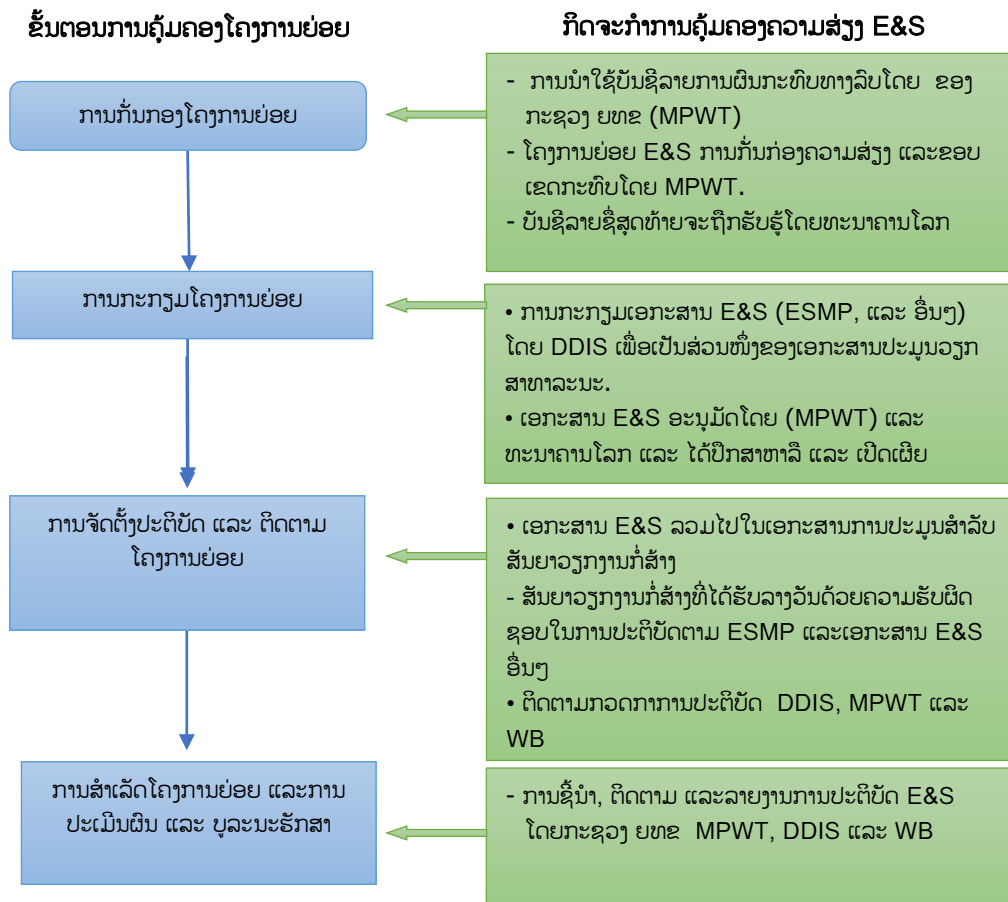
ຂັ້ນຕອນການຄຸ້ມຄອງໂຄງການຍ່ອຍ

ກິດຈະກໍາການຄຸ້ມຄອງຄວາມສ່ຽງ E&S

ການກັ່ນກອງໂຄງການຍ່ອຍ

- ການນໍາໃຊ້ບັນຊີລາຍການຜົນກະທົບທາງລົບໂດຍ ຂອງ ກະຊວງ ຍທຂ (MPWT)
- ໂຄງການຍ່ອຍ E&S ການກັ່ນກ່ອງຄວາມສ່ຽງ ແລະຂອບເຂດກະທົບໂດຍ MPWT.
- ບັນຊີລາຍຊື່ສຸດທ້າຍຈະຖືກຮັບຮູ້ໂດຍທະນາຄານໂລກ

ການກະກຽມໂຄງການຍ່ອຍ

• ການກະກຽມເອກະສານ E&S (ESMP, ແລະ ອື່ນໆ) ໂດຍ DDIS ເພື່ອເປັນສ່ວນໜຶ່ງຂອງເອກະສານປະມູນວຽກສາທາລະນະ.
• ເອກະສານ E&S ອະນຸມັດໂດຍ (MPWT) ແລະ ທະນາຄານໂລກ ແລະ ໄດ້ປຶກສາຫາລື ແລະ ເປີດເຜີຍ

ການຈັດຕັ້ງປະຕິບັດ ແລະ ຕິດຕາມໂຄງການຍ່ອຍ

• ເອກະສານ E&S ລວມໄປໃນເອກະສານການປະມູນສໍາລັບສັນຍາວຽກງານກໍ່ສ້າງ
- ສັນຍາວຽກງານກໍ່ສ້າງທີ່ໄດ້ຮັບລາງວັນດ້ວຍຄວາມຮັບຜິດຊອບໃນການປະຕິບັດຕາມ ESMP ແລະເອກະສານ E&S ອື່ນໆ
• ຕິດຕາມກວດກາການປະຕິບັດ DDIS, MPWT ແລະ WB

ການສໍາເລັດໂຄງການຍ່ອຍ ແລະການປະເມີນຜົນ ແລະ ບູລະນະຮັກສາ

- ການຊີ້ນໍາ, ຕິດຕາມ ແລະລາຍງານການປະຕິບັດ E&S ໂດຍກະຊວງ ຍທຂ MPWT, DDIS ແລະ WB